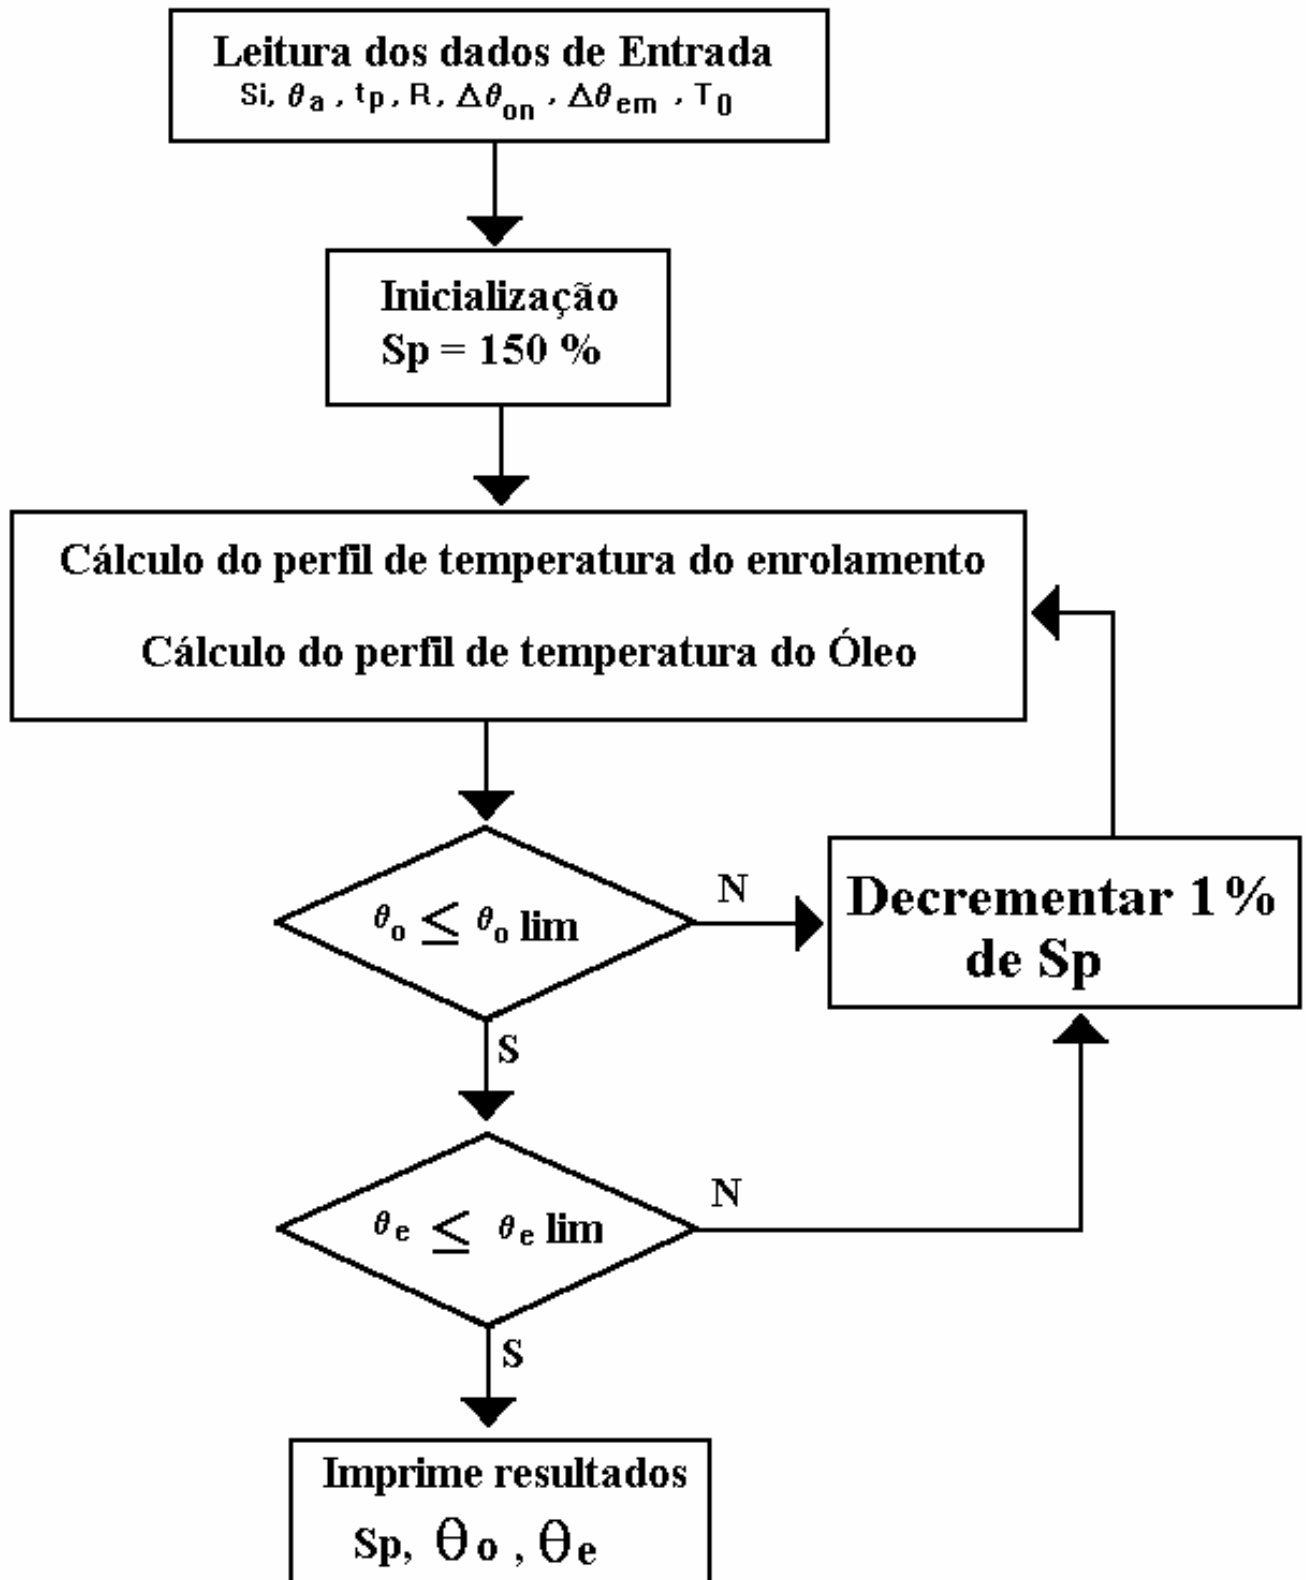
Leitura dos dados de Entrada
Si, $\theta_a$, $t_p$, R, $\Delta\theta_{on}$, $\Delta\theta_{em}$, $T_0$

Inicialização
Sp = 150 %

Cálculo do perfil de temperatura do enrolamento

Cálculo do perfil de temperatura do Óleo

$\theta_o \leq \theta_o$ lim

N

Decrementar 1% de Sp

S

$\theta_e \leq \theta_e$ lim

N

S

Imprime resultados
Sp, $\theta_o$, $\theta_e$